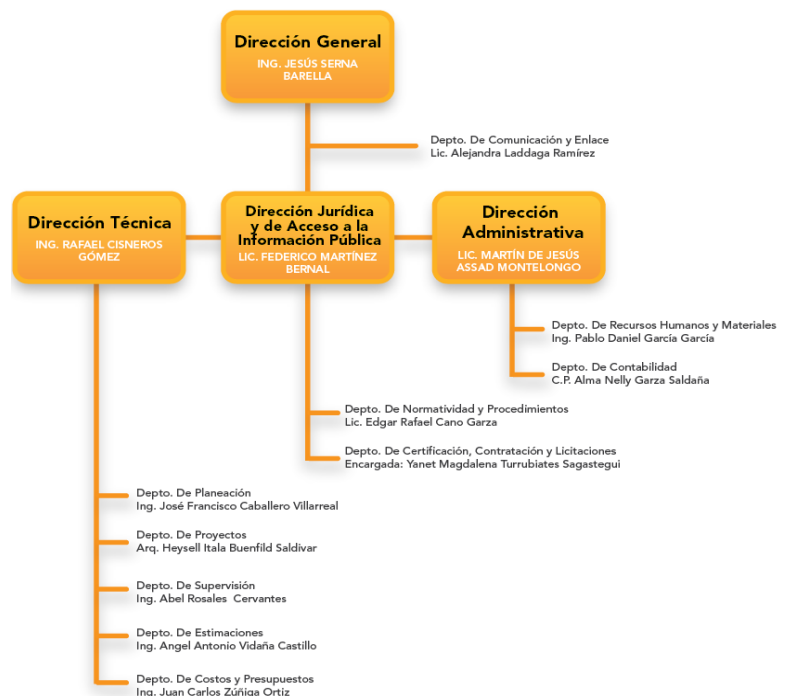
Dirección General
ING. JESÚS SERNA BARELLA

Depto. De Comunicación y Enlace
Lic. Alejandra Laddaga Ramírez

Dirección Técnica
ING. RAFAEL CISNEROS GÓMEZ

Dirección Jurídica y de Acceso a la Información Pública
LIC. FEDERICO MARTÍNEZ BERNAL

Dirección Administrativa
LIC. MARTÍN DE JESÚS ASSAD MONTELONGO

Depto. De Recursos Humanos y Materiales
Ing. Pablo Daniel García García

Depto. De Contabilidad
C.P. Alma Nelly Garza Saldaña

Depto. De Normatividad y Procedimientos
Lic. Edgar Rafael Cano Garza

Depto. De Certificación, Contratación y Licitaciones
Encargada: Yanet Magdalena Turrubiates Sagastegui

Depto. De Planeación
Ing. José Francisco Caballero Villarreal

Depto. De Proyectos
Arq. Heysell Itala Buenfild Saldivar

Depto. De Supervisión
Ing. Abel Rosales Cervantes

Depto. De Estimaciones
Ing. Angel Antonio Vidaña Castillo

Depto. De Costos y Presupuestos
Ing. Juan Carlos Zúñiga Ortiz